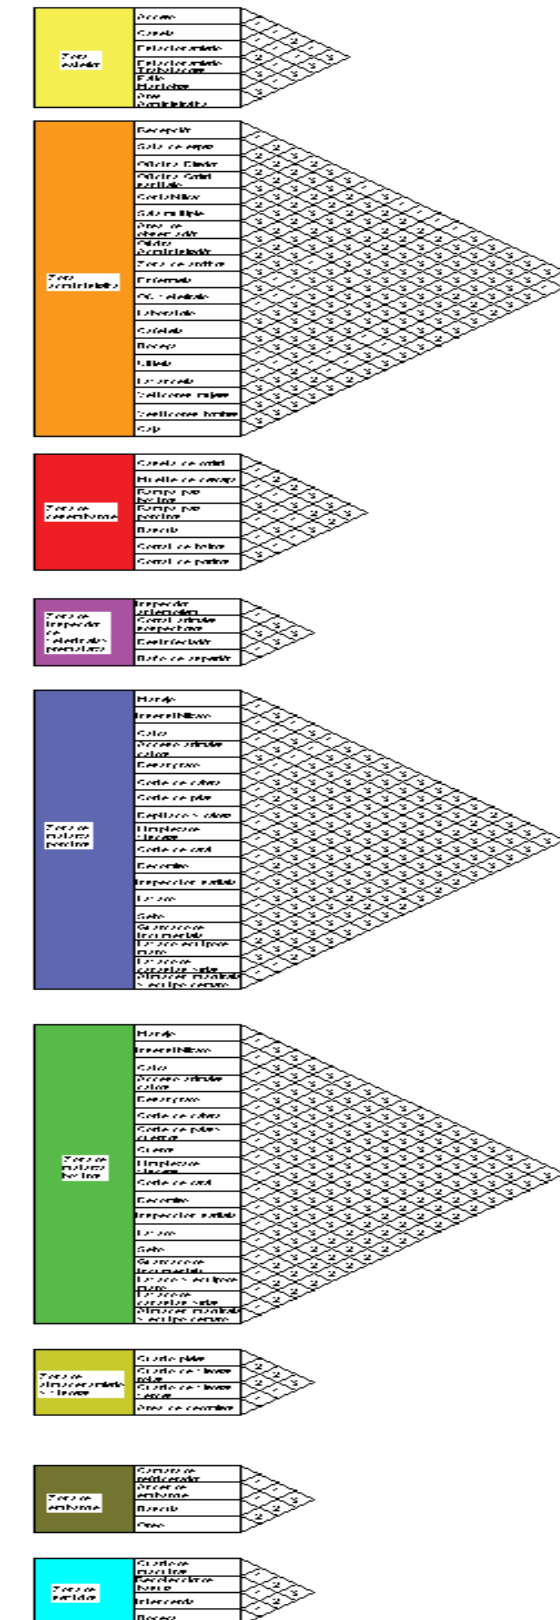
Zona exterior

Acceso
Caseta
Estacionamiento
Estacionamiento trabajadores
Patio Maniobras
Área verde

Zona administrativa

Recepción
Sala de espera
Oficina Gerente
Oficina Gerente
Contabilidad
Sala múltiple
Área de
Oficina administrativa
Zona de archivo
Enfermería
Oficina
Laboratorio
Cafetería
Bodega
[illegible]
Lavandería
Vestidores mujeres
Vestidores hombres
Caja

Zona de recepción

Caseta de control
Muelle de carga
Rampa para bovinos
Rampa para porcinos
Báscula
Corral de bovinos
Corral de porcinos

Zona de inspección de sanitarios

Inspección
Corral
Desinfección
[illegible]

Zona de matanza porcinos

Manejo
Insensibilización
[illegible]
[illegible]
Desangrado
Corte de cabeza
Corte de pies
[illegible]
Limpieza de vísceras
Corte de canal
Deshuese
Inspección sanitaria
Lavado
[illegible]
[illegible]
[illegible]
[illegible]

Zona de matanza bovinos

Manejo
Insensibilización
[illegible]
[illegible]
Desangrado
Corte de cabeza
Corte de patas
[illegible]
Limpieza de vísceras
Corte de canal
Deshuese
Inspección sanitaria
Lavado
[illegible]
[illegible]
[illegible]
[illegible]

Zona de almacenamiento

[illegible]
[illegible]
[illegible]
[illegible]

Zona de embarque

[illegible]
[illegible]
Báscula
Área

Zona de

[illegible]
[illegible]
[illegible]
Bodega